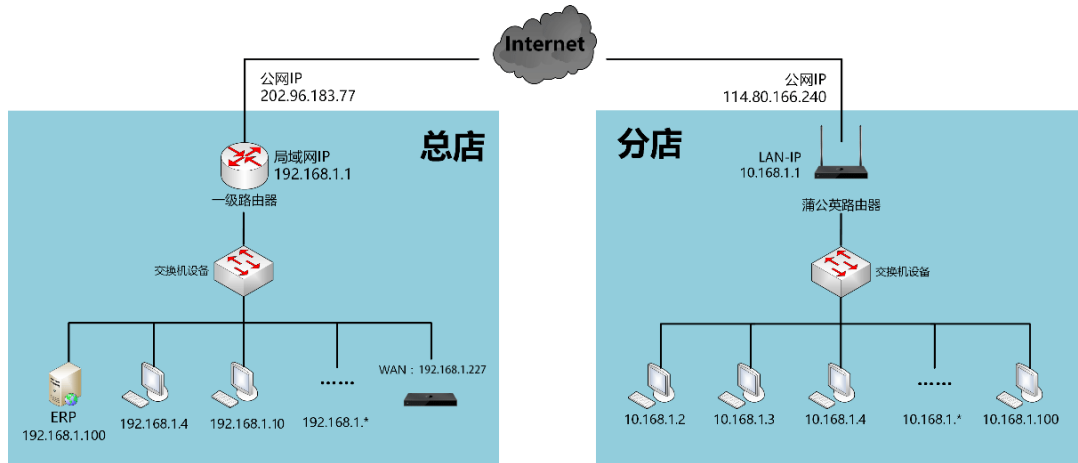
Internet

公网IP
202.96.183.77

总店

局域网IP
192.168.1.1

一级路由器

交换机设备

ERP
192.168.1.100

192.168.1.4

192.168.1.10

……
192.168.1.*

WAN：192.168.1.227

公网IP
114.80.166.240

分店

LAN-IP
10.168.1.1

蒲公英路由器

交换机设备

10.168.1.2

10.168.1.3

10.168.1.4

……
10.168.1.*

10.168.1.100